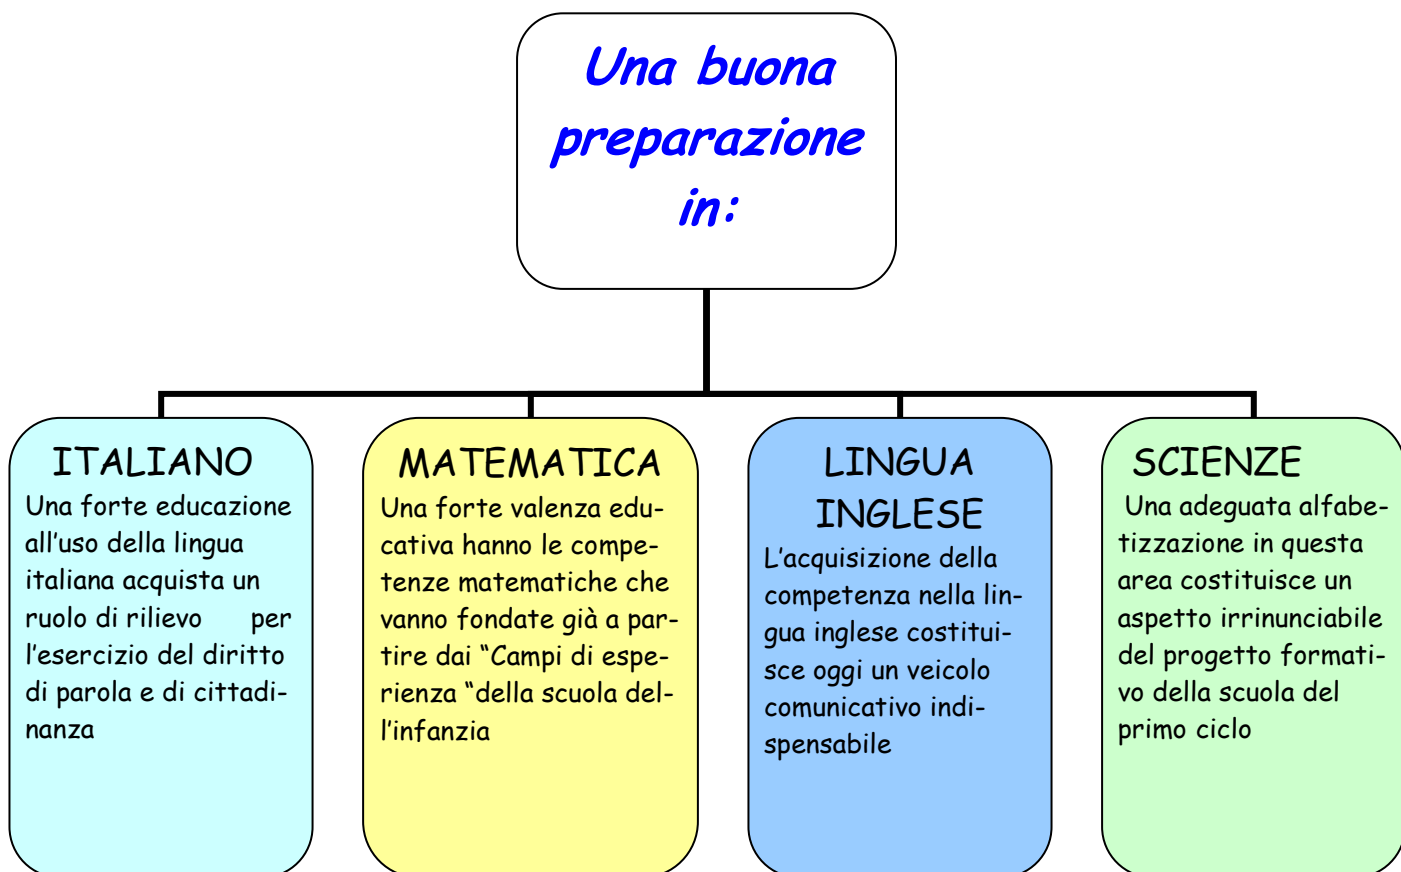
Una buona preparazione in:

ITALIANO
Una forte educazione all'uso della lingua italiana acquista un ruolo di rilievo per l'esercizio del diritto di parola e di cittadinanza

MATEMATICA
Una forte valenza educativa hanno le competenze matematiche che vanno fondate già a partire dai "Campi di esperienza "della scuola dell'infanzia

LINGUA INGLESE
L'acquisizione della competenza nella lingua inglese costituisce oggi un veicolo comunicativo indispensabile

SCIENZE
Una adeguata alfabetizzazione in questa area costituisce un aspetto irrinunciabile del progetto formativo della scuola del primo ciclo